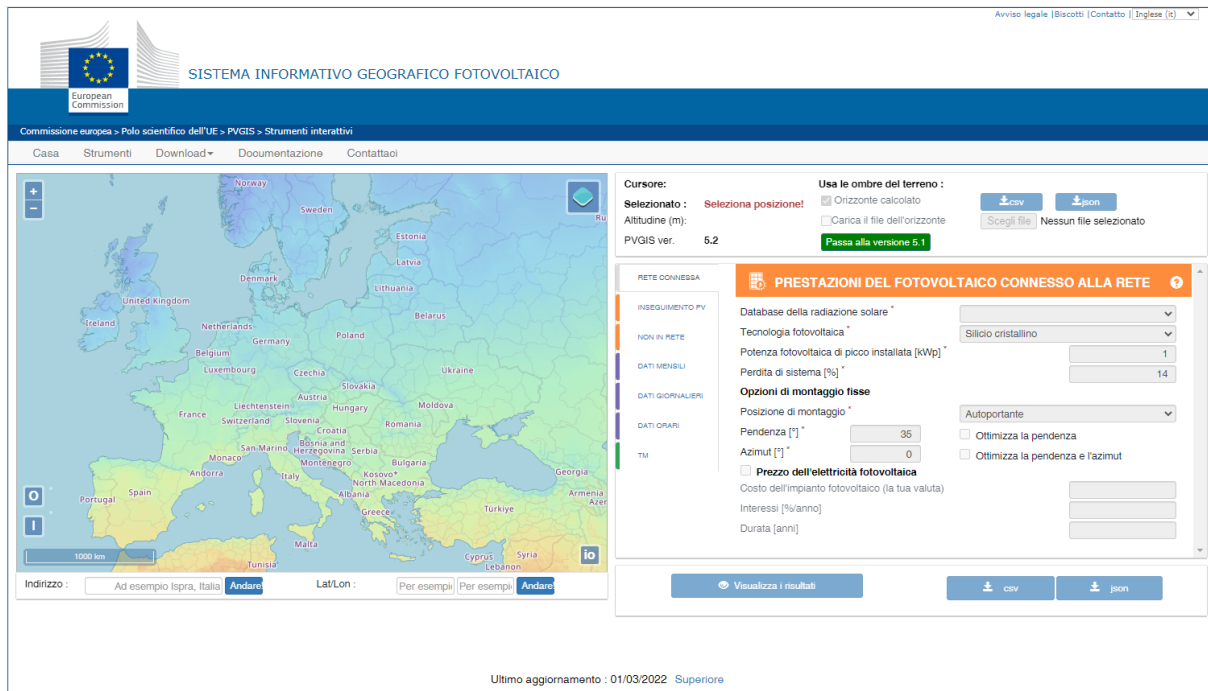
Avviso legale | Biscotti | Contatto | Inglese (it)

European Commission

SISTEMA INFORMATIVO GEOGRAFICO FOTOVOLTAICO

Commissione europea > Polo scientifico dell'UE > PVGIS > Strumenti interattivi

Casa Strumenti Download Documentazione Contattaci

+
−
Norway
Sweden
Estonia
Latvia
Denmark
Lithuania
United Kingdom
Ireland
Netherlands
Belarus
Poland
Germany
Belgium
Luxembourg
Czechia
Ukraine
Slovakia
Austria
Moldova
France
Liechtenstein
Hungary
Switzerland
Slovenia
Romania
Croatia
Bosnia and Herzegovina
San Marino
Serbia
Monaco
Montenegro
Bulgaria
Andorra
Kosovo
Italy
North Macedonia
Georgia
Albania
Portugal
Spain
Armenia
Greece
Türkiye
Malta
Tunisia
Cyprus
Syria
O
I
1000 km
io

Indirizzo : Ad esempio Ispra, Italia Andare!
Lat/Lon : Per esempio Per esempio Andare!

Cursore:
Selezionato : Seleziona posizione!
Altitudine (m):
PVGIS ver. 5.2

Usa le ombre del terreno :
Orizzonte calcolato
Carica il file dell'orizzonte
Passa alla versione 5.1
csv json
Scegli file Nessun file selezionato

RETE CONNESSA
INSEGUIMENTO FV
NON IN RETE
DATI MENSILI
DATI GIORNALIERI
DATI ORARI
TM

PRESTAZIONI DEL FOTOVOLTAICO CONNESSO ALLA RETE

Database della radiazione solare *
Tecnologia fotovoltaica * Silicio cristallino
Potenza fotovoltaica di picco installata [kWp] * 1
Perdita di sistema [%] * 14
Opzioni di montaggio fisse
Posizione di montaggio * Autoportante
Pendenza [°] * 35
Ottimizza la pendenza
Azimut [°] * 0
Ottimizza la pendenza e l'azimut
Prezzo dell'elettricità fotovoltaica
Costo dell'impianto fotovoltaico (la tua valuta)
Interessi [%/anno]
Durata [anni]

Visualizza i risultati
csv
json

Ultimo aggiornamento : 01/03/2022 Superiore